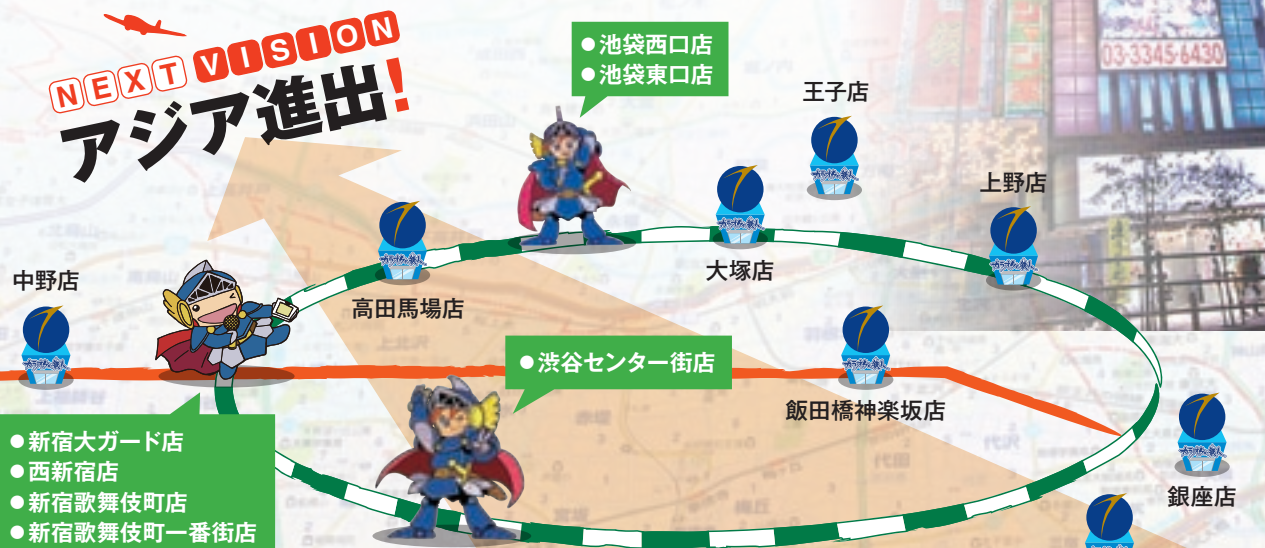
NEXT VISION
アジア進出!

●池袋西口店
●池袋東口店

王子店

上野店

03-3345-6430

中野店

高田馬場店

大塚店

●渋谷センター街店

飯田橋神楽坂店

●新宿大ガード店
●西新宿店
●新宿歌舞伎町店
●新宿歌舞伎町一番街店

銀座店